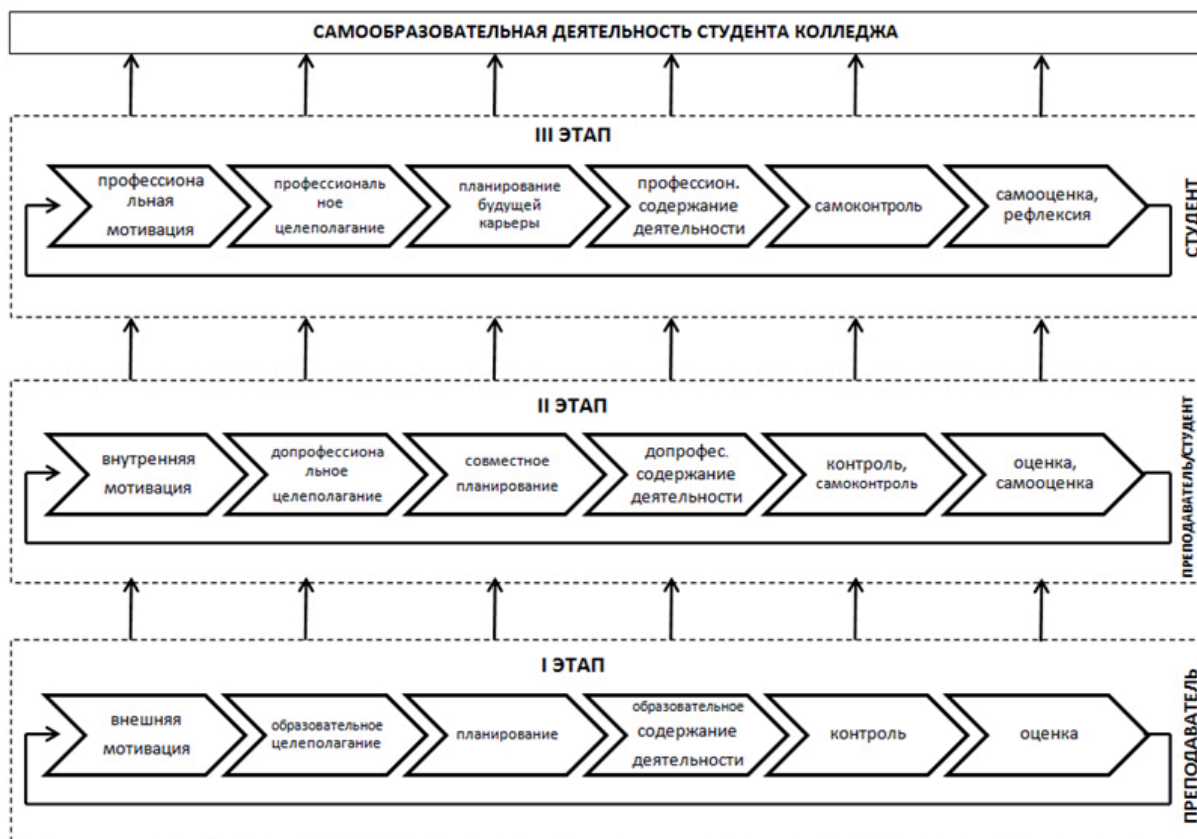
САМООБРАЗОВАТЕЛЬНАЯ ДЕЯТЕЛЬНОСТЬ СТУДЕНТА КОЛЛЕДЖА

III ЭТАП

профессиональная мотивация

профессиональное целеполагание

планирование будущей карьеры

профессион. содержание деятельности

самоконтроль

самооценка, рефлексия

СТУДЕНТ

II ЭТАП

внутренняя мотивация

допрофессиональное целеполагание

совместное планирование

допрофес. содержание деятельности

контроль, самоконтроль

оценка, самооценка

ПРЕПОДАВАТЕЛЬ/СТУДЕНТ

I ЭТАП

внешняя мотивация

образовательное целеполагание

планирование

образовательное содержание деятельности

контроль

оценка

ПРЕПОДАВАТЕЛЬ